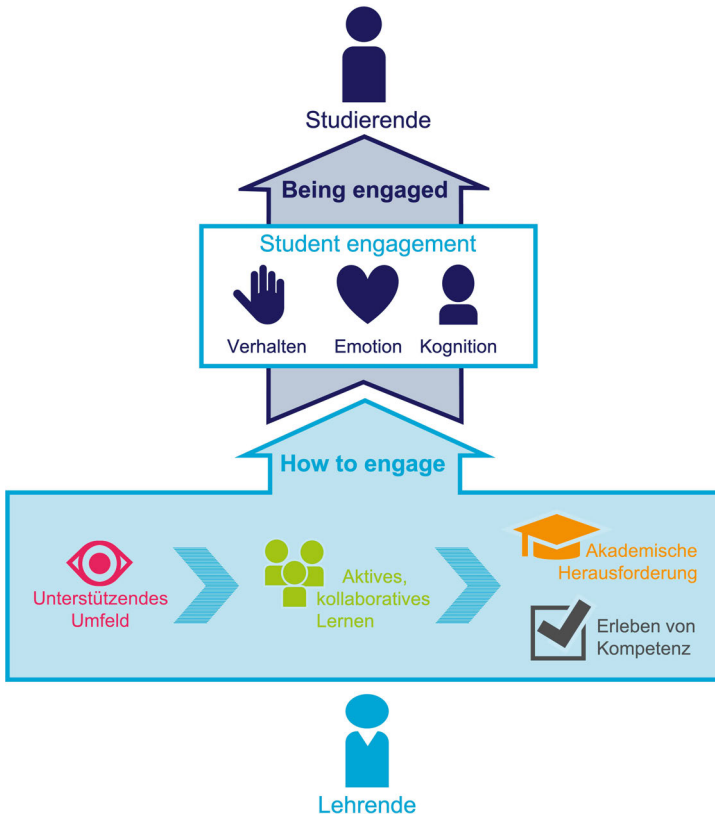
Studierende

Being engaged

Student engagement

Verhalten

Emotion

Kognition

How to engage

Unterstützendes Umfeld

Aktives, kollaboratives Lernen

Akademische Herausforderung

Erleben von Kompetenz

Lehrende